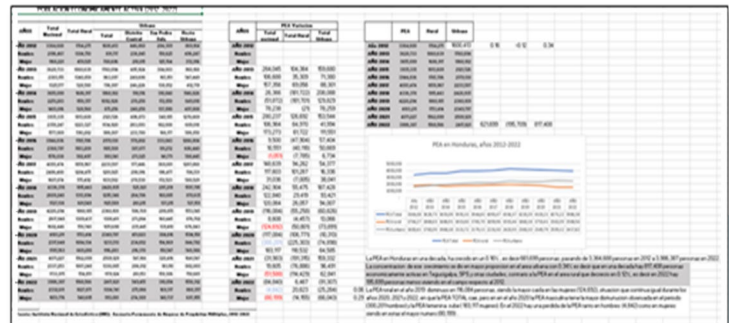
PEA en Honduras, años 2012-2022

La PEA en Honduras en una década, ha crecido en un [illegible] %, es decir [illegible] personas, pasando de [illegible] personas en 2012 a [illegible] personas en 2022. La concentración de este crecimiento se dio en mayor proporción en el área urbana con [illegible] % es decir que en una década hay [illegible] personas económicamente activas en Tegucigalpa, SPS y otras ciudades, contrario a la PEA en el área rural que decreció en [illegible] %, es decir en 2022 hay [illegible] personas menos viviendo en el campo respecto al 2012.

La PEA total en el año 2019 disminuyó en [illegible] personas, siendo la mayor caída en los hombres, situación que continuó igual durante los años 2020, 2021 y 2022, en que la PEA TOTAL cae, pero en en el año 2020 la PEA masculina tiene la mayor disminución observada en el período ([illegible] hombres) y la PEA femenina, cuales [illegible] mujeres). En el 2022 hay una pérdida de la PEA rural en hombres ([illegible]) siendo en este el mayor número ([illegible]).

Fuente: Instituto Nacional de Estadística (INE). Encuesta Permanente de Hogares de Propósitos Múltiples, 2012-2022.